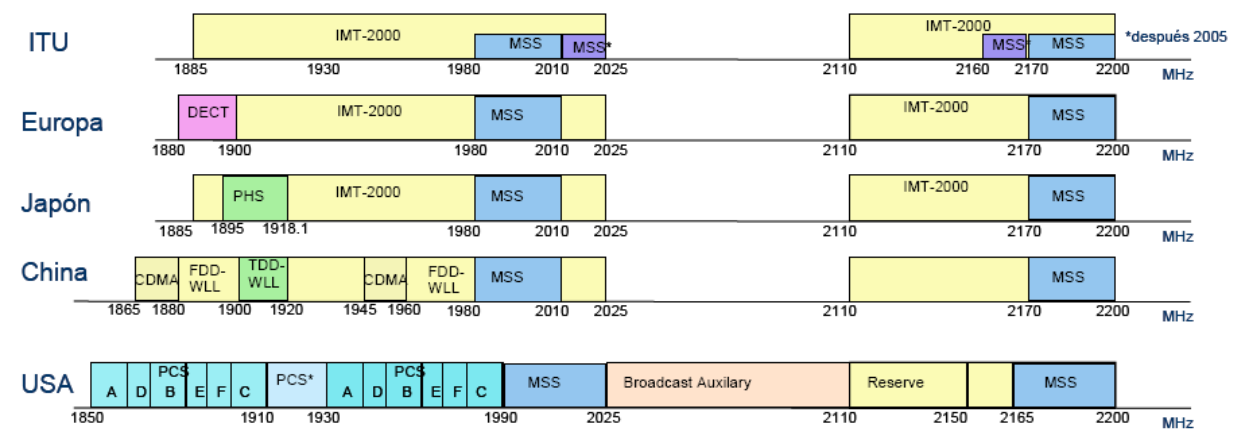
ITU
IMT-2000
MSS
MSS*
1885 1930 1980 2010 2025
IMT-2000
MSS*
MSS
*después 2005
2110 2160 2170 2200
MHz

Europa
DECT
IMT-2000
MSS
1880 1900 1980 2010 2025
IMT-2000
MSS
2110 2170 2200
MHz

Japón
PHS
IMT-2000
MSS
1885 1895 1918.1 1980 2010 2025
IMT-2000
MSS
2110 2170 2200
MHz

China
CDMA
FDD-WLL
TDD-WLL
CDMA
FDD-WLL
MSS
1865 1880 1900 1920 1945 1960 1980 2010 2025
MSS
2110 2170 2200
MHz

USA
A D PCS B E F C
PCS*
A D PCS B E F C
MSS
Broadcast Auxilary
Reserve
MSS
1850 1910 1930 1990 2025 2110 2150 2165 2200
MHz